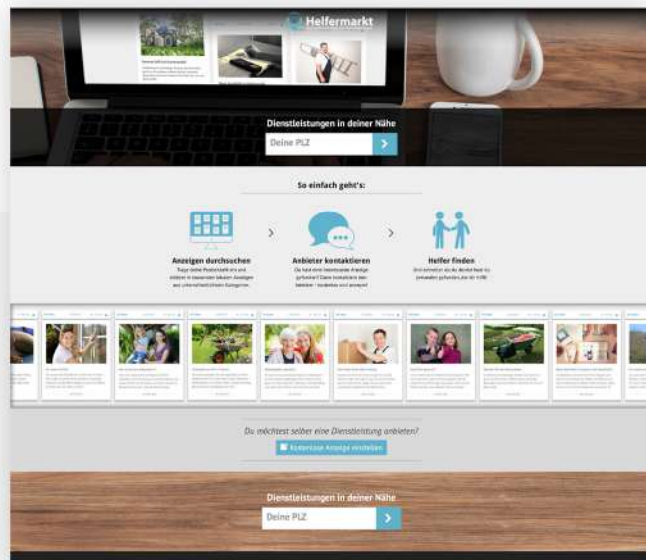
Helfermarkt

Dienstleistungen in deiner Nähe

Deine PLZ

So einfach geht's:

Anzeigen durchsuchen

Anbieter kontaktieren

Helfer finden

Du möchtest selber eine Dienstleistung anbieten?

Kostenlose Anzeige erstellen

Dienstleistungen in deiner Nähe

Deine PLZ